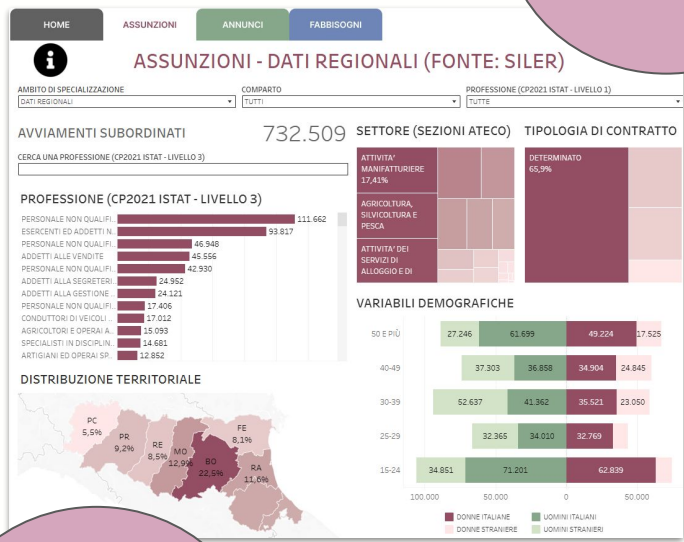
HOME
ASSUNZIONI
ANNUNCI
FABBISOGNI

ASSUNZIONI - DATI REGIONALI (FONTE: SILER)

AMBITO DI SPECIALIZZAZIONE
DATI REGIONALI
COMPARTO
TUTTI
PROFESSIONE (CP2021 ISTAT - LIVELLO 1)
TUTTE

AVVIAMENTI SUBORDINATI
732.509

CERCA UNA PROFESSIONE (CP2021 ISTAT - LIVELLO 3)

PROFESSIONE (CP2021 ISTAT - LIVELLO 3)

| | |
|---|---|
| PERSONALE NON QUALIFI... | 111.662 |
| ESERCENTI ED ADDETTI N... | 93.817 |
| PERSONALE NON QUALIFI... | 46.948 |
| ADDETTI ALLE VENDITE | 45.556 |
| PERSONALE NON QUALIFI... | 42.930 |
| ADDETTI ALLA SEGRETERI... | 24.952 |
| ADDETTI ALLA GESTIONE ... | 24.121 |
| PERSONALE NON QUALIFI... | 17.406 |
| CONDUTTORI DI VEICOLI ... | 17.012 |
| AGRICOLTORI E OPERAI A... | 15.093 |
| SPECIALISTI IN DISCIPLIN... | 14.681 |
| ARTIGIANI ED OPERAI SP... | 12.852 |

SETTORE (SEZIONI ATECO)
ATTIVITA' MANIFATTURIERE 17,41%
AGRICOLTURA, SILVICOLTURA E PESCA
ATTIVITA' DEI SERVIZI DI ALLOGGIO E DI

TIPOLOGIA DI CONTRATTO
DETERMINATO 65,9%

DISTRIBUZIONE TERRITORIALE
PC 5,5%
PR 9,2%
RE 8,5%
MO 12,9%
BO 22,5%
FE 8,1%
RA 11,6%

VARIABILI DEMOGRAFICHE

| | | | | |
|---|---|---|---|---|
| 50 E PIÙ | 27.246 | 61.699 | 49.224 | 17.525 |
| 40-49 | 37.303 | 36.858 | 34.904 | 24.845 |
| 30-39 | 52.637 | 41.362 | 35.521 | 23.050 |
| 25-29 | 32.365 | 34.010 | 32.769 | |
| 15-24 | 34.851 | 71.201 | 62.839 | |

100.000 50.000 0 50.000

DONNE ITALIANE
DONNE STRANIERE
UOMINI ITALIANI
UOMINI STRANIERI